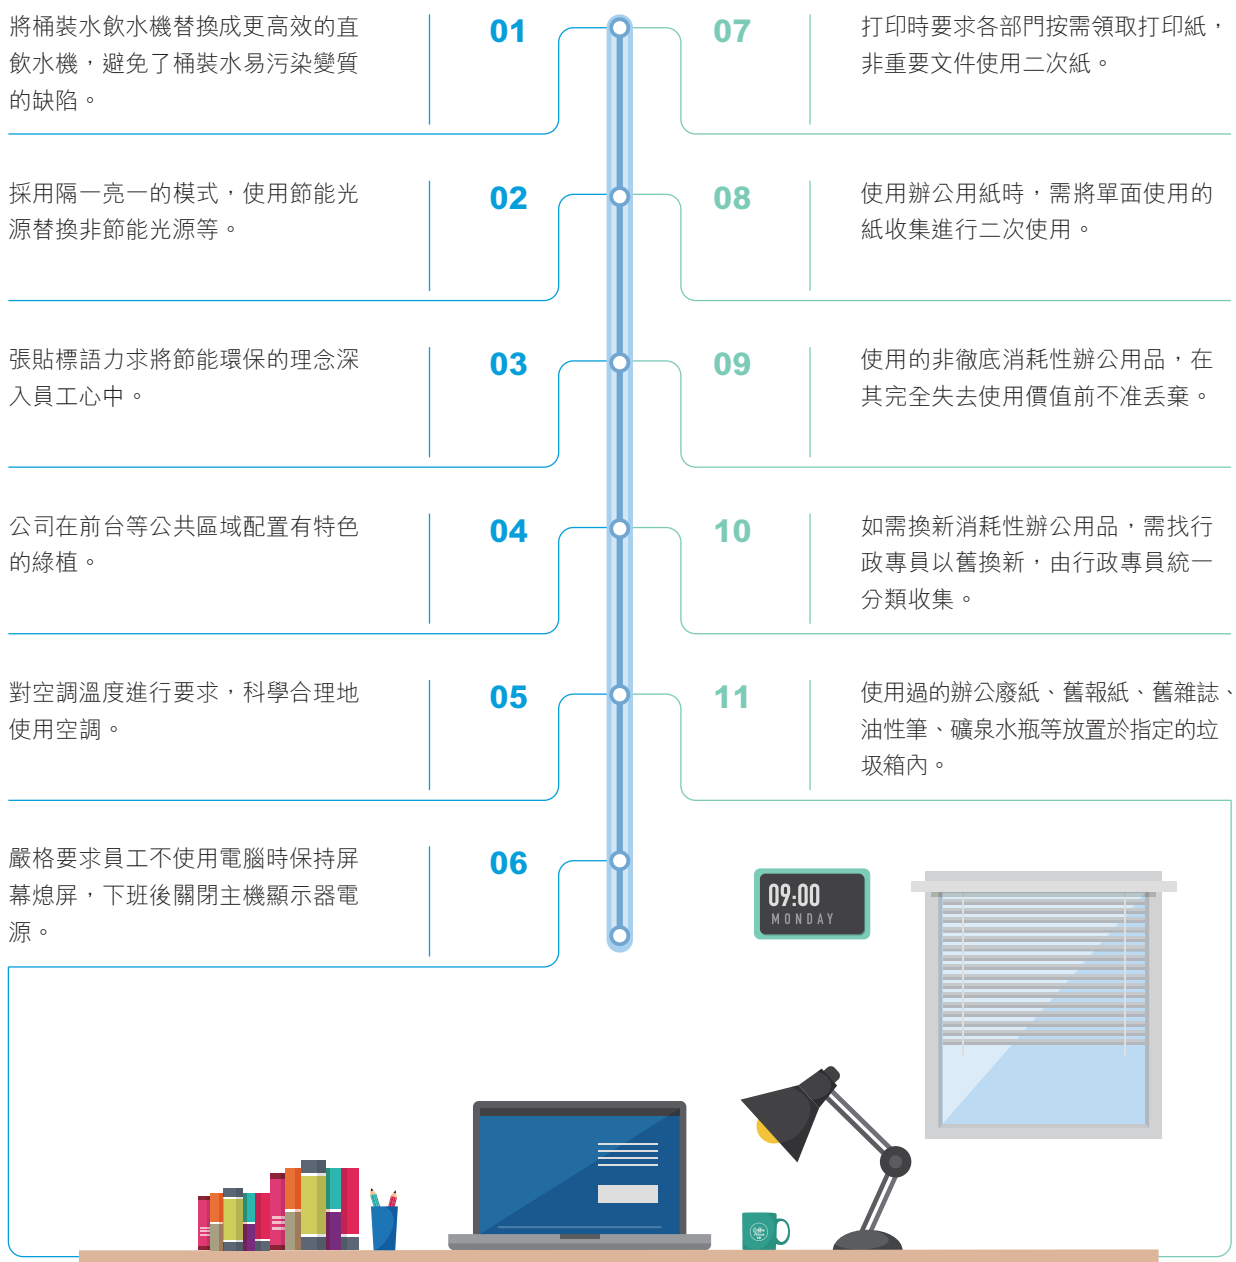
將桶裝水飲水機替換成更高效的直飲水機，避免了桶裝水易污染變質的缺陷。

01

採用隔一亮一的模式，使用節能光源替換非節能光源等。

02

張貼標語力求將節能環保的理念深入員工心中。

03

公司在前台等公共區域配置有特色的綠植。

04

對空調溫度進行要求，科學合理地使用空調。

05

嚴格要求員工不使用電腦時保持屏幕熄屏，下班後關閉主機顯示器電源。

06

07

打印時要求各部門按需領取打印紙，非重要文件使用二次紙。

08

使用辦公用紙時，需將單面使用的紙收集進行二次使用。

09

使用的非徹底消耗性辦公用品，在其完全失去使用價值前不准丟棄。

10

如需換新消耗性辦公用品，需找行政專員以舊換新，由行政專員統一分類收集。

11

使用過的辦公廢紙、舊報紙、舊雜誌、油性筆、礦泉水瓶等放置於指定的垃圾箱內。

09:00
MONDAY